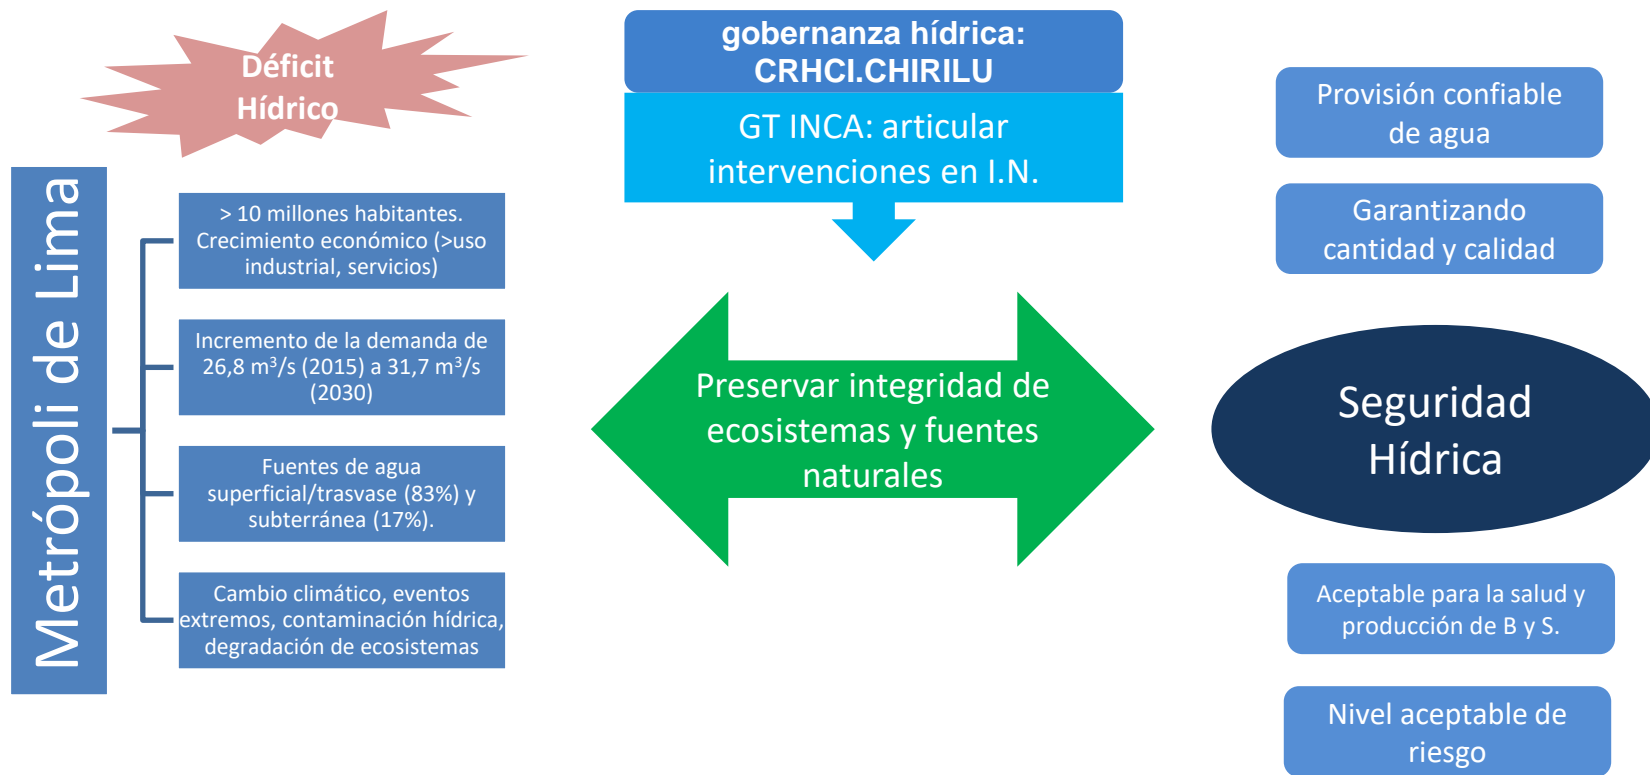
Déficit Hídrico

Metrópoli de Lima

> 10 millones habitantes. Crecimiento económico (>uso industrial, servicios)

Incremento de la demanda de 26,8 $m^3/s$ (2015) a 31,7 $m^3/s$ (2030)

Fuentes de agua superficial/trasvase (83%) y subterránea (17%).

Cambio climático, eventos extremos, contaminación hídrica, degradación de ecosistemas

gobernanza hídrica: CRHCI.CHIRILU

GT INCA: articular intervenciones en I.N.

Preservar integridad de ecosistemas y fuentes naturales

Provisión confiable de agua

Garantizando cantidad y calidad

Seguridad Hídrica

Aceptable para la salud y producción de B y S.

Nivel aceptable de riesgo